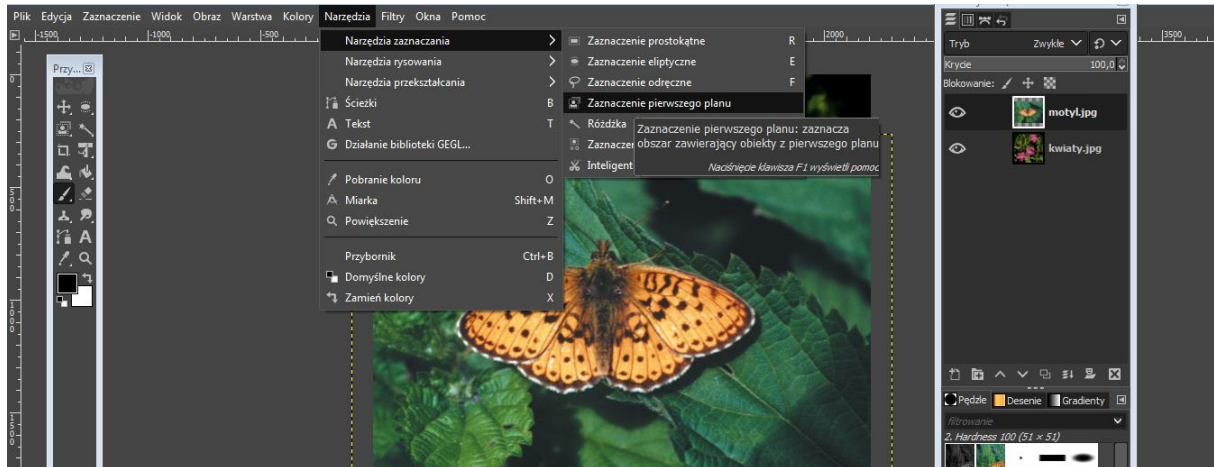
Plik Edycja Zaznaczenie Widok Obraz Warstwa Kolory Narzędzia Filtry Okna Pomoc

-1500 -1000 -500 2000 3500

Przy...

Narzędzia zaznaczania
Narzędzia rysowania
Narzędzia przekształcania
Ścieżki B
Tekst T
Działanie biblioteki GEGL...
Pobranie koloru O
Miarka Shift+M
Powiększenie Z
Przybornik Ctrl+B
Domyślne kolory D
Zamień kolory X

Zaznaczenie prostokątne R
Zaznaczenie eliptyczne E
Zaznaczenie odręczne F
Zaznaczenie pierwszego planu
Różdżka
Zaznaczer
Inteligent

Zaznaczenie pierwszego planu: zaznacza obszar zawierający obiekty z pierwszego planu
Naciśnięcie klawisza F1 wyświetli pomoc

Tryb Zwykłe
Krycie 100,0
Blokowanie:
motyl.jpg
kwiaty.jpg

Pędzle Desenie Gradienty
filtrowanie
2. Hardness 100 (51 × 51)